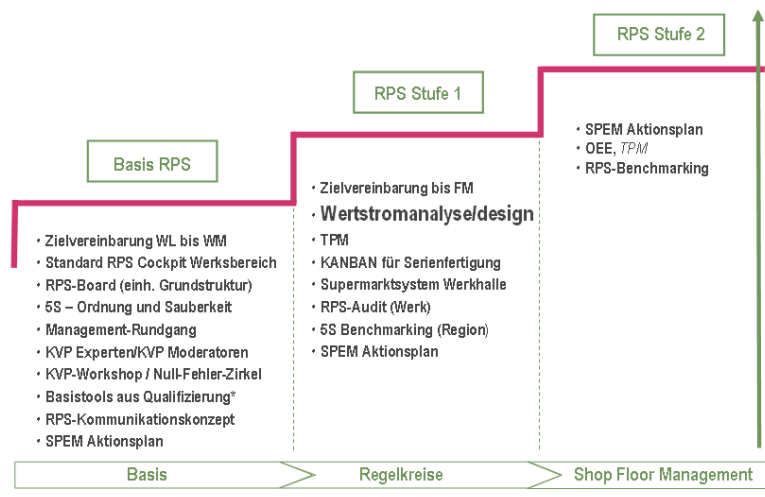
RPS Stufe 2

RPS Stufe 1

Basis RPS

• Zielvereinbarung WL bis WM
• Standard RPS Cockpit Werksbereich
• RPS-Board (einh. Grundstruktur)
• 5S – Ordnung und Sauberkeit
• Management-Rundgang
• KVP Experten/KVP Moderatoren
• KVP-Workshop / Null-Fehler-Zirkel
• Basistools aus Qualifizierung*
• RPS-Kommunikationskonzept
• SPEM Aktionsplan

• Zielvereinbarung bis FM
• Wertstromanalyse/design
• TPM
• KANBAN für Serienfertigung
• Supermarktsystem Werkhalle
• RPS-Audit (Werk)
• 5S Benchmarking (Region)
• SPEM Aktionsplan

• SPEM Aktionsplan
• OEE, TPM
• RPS-Benchmarking

Basis | Regelkreise | Shop Floor Management